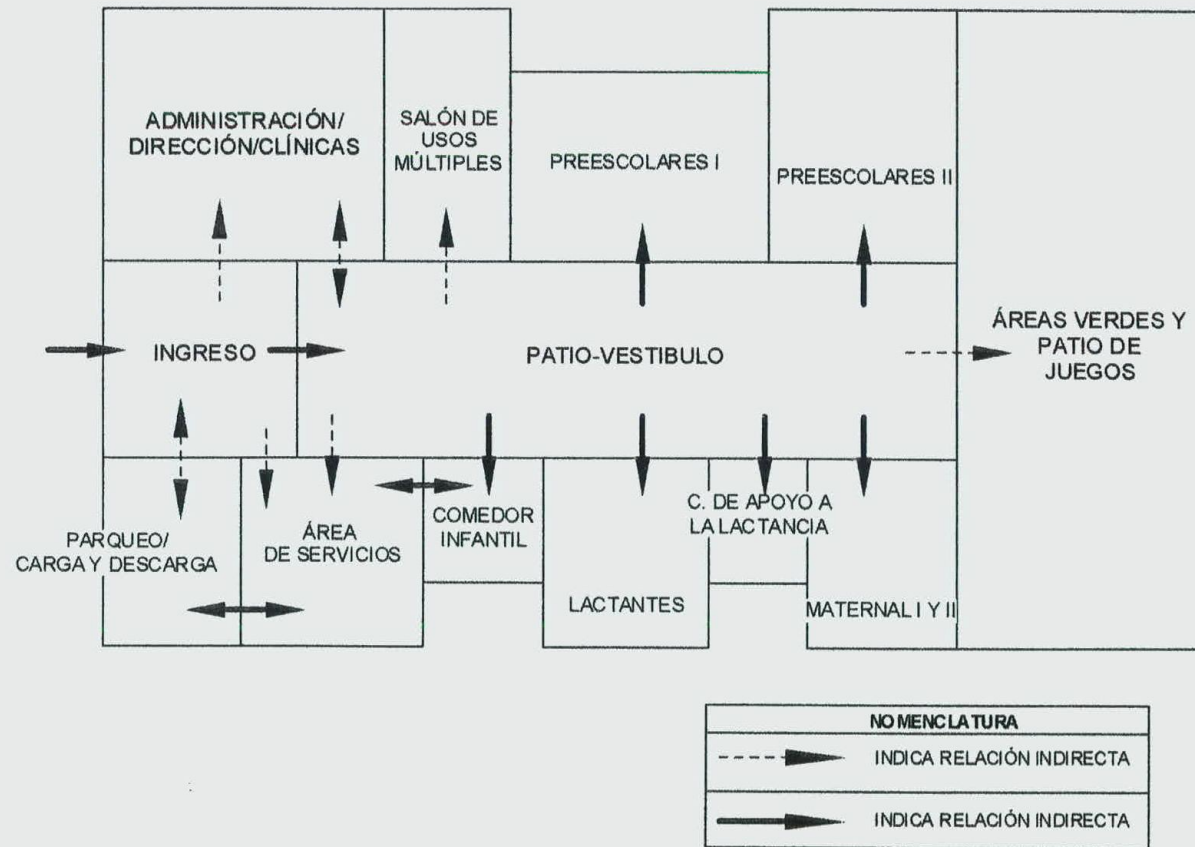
ADMINISTRACIÓN/ DIRECCIÓN/CLÍNICAS

SALÓN DE USOS MÚLTIPLES

PREESCOLARES I

PREESCOLARES II

INGRESO

PATIO-VESTIBULO

ÁREAS VERDES Y PATIO DE JUEGOS

PARQUEO/ CARGA Y DESCARGA

ÁREA DE SERVICIOS

COMEDOR INFANTIL

C. DE APOYO A LA LACTANCIA

LACTANTES

MATERNAL I Y II

| NOMENCLATURA |
|---|
| INDICA RELACIÓN INDIRECTA |
| INDICA RELACIÓN INDIRECTA |